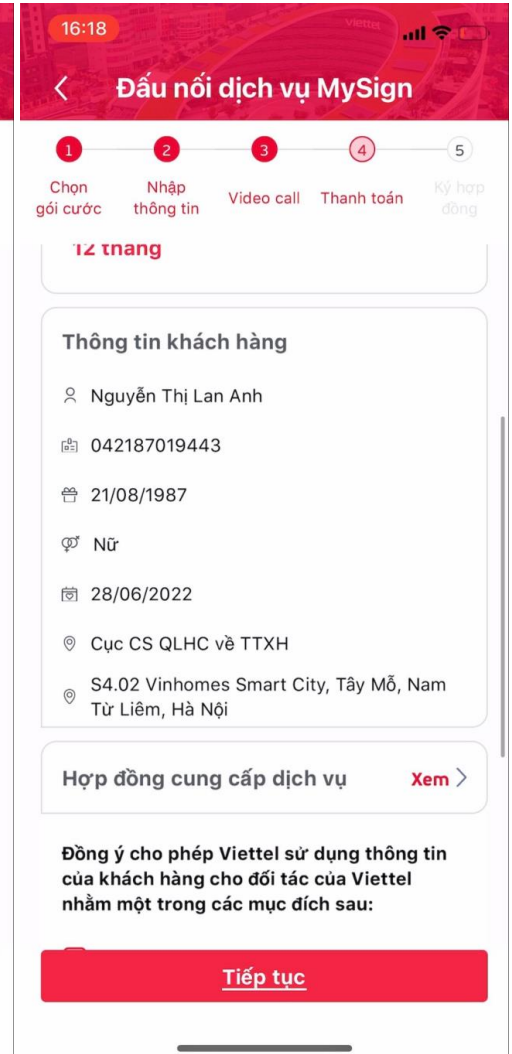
16:18

viettel

Đấu nối dịch vụ MySign

1 Chọn gói cước
2 Nhập thông tin
3 Video call
4 Thanh toán
5 Ký hợp đồng

12 tháng

Thông tin khách hàng

Nguyễn Thị Lan Anh

042187019443

21/08/1987

Nữ

28/06/2022

Cục CS QLHC về TTXH

S4.02 Vinhomes Smart City, Tây Mỗ, Nam Từ Liêm, Hà Nội

Hợp đồng cung cấp dịch vụ Xem >

Đồng ý cho phép Viettel sử dụng thông tin của khách hàng cho đối tác của Viettel nhằm một trong các mục đích sau:

Tiếp tục